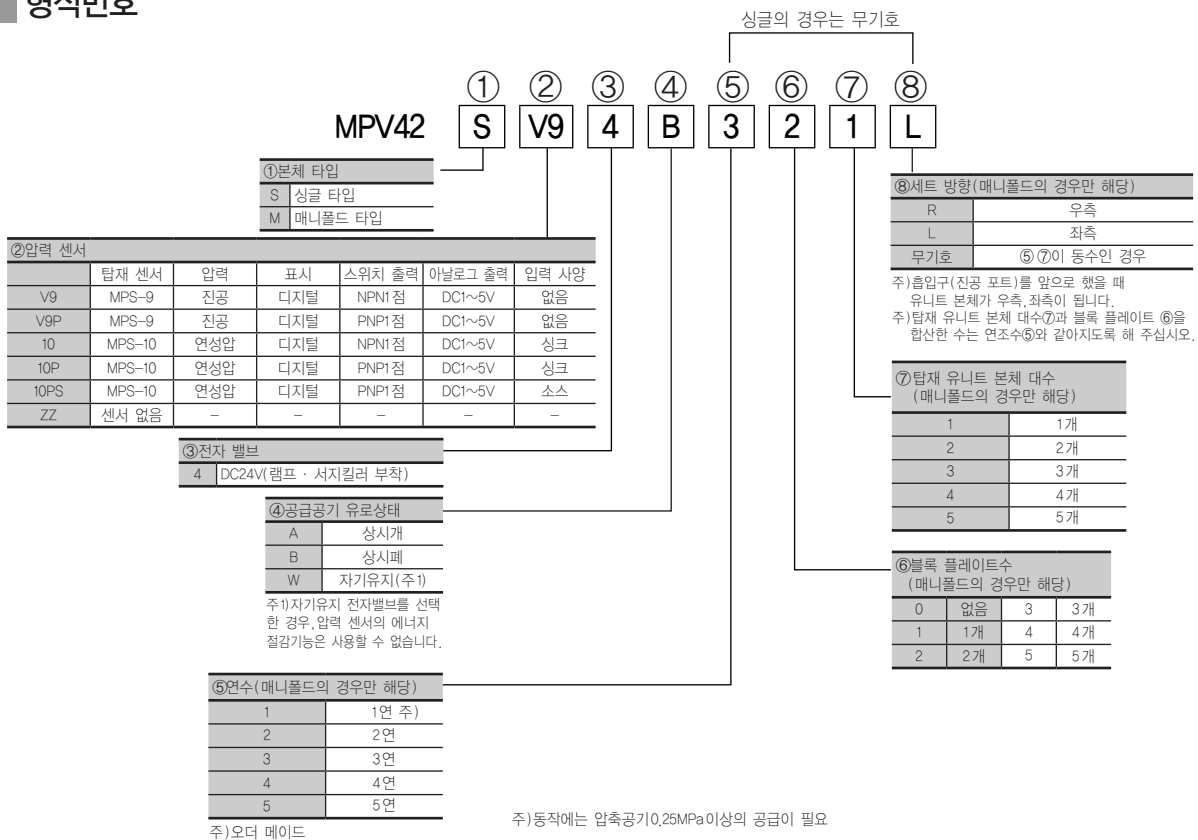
형식번호

싱글의 경우는 무기호

MPV42 ① S ② V9 ③ 4 ④ B ⑤ 3 ⑥ 2 ⑦ 1 ⑧ L

①본체 타입

| S | 싱글 타입 |
|---|---|
| M | 매니폴드 타입 |

②압력 센서

| | 탑재 센서 | 압력 | 표시 | 스위치 출력 | 아날로그 출력 | 입력 사양 |
|---|---|---|---|---|---|---|
| V9 | MPS-9 | 진공 | 디지털 | NPN1점 | DC1~5V | 없음 |
| V9P | MPS-9 | 진공 | 디지털 | PNP1점 | DC1~5V | 없음 |
| 10 | MPS-10 | 연성압 | 디지털 | NPN1점 | DC1~5V | 싱크 |
| 10P | MPS-10 | 연성압 | 디지털 | PNP1점 | DC1~5V | 싱크 |
| 10PS | MPS-10 | 연성압 | 디지털 | PNP1점 | DC1~5V | 소스 |
| ZZ | 센서 없음 | – | – | – | – | – |

③전자 밸브

| 4 | DC24V(램프 · 서지킬러 부착) |
|---|---|

④공급공기 유로상태

| A | 상시개 |
|---|---|
| B | 상시폐 |
| W | 자기유지(주1) |

주1)자기유지 전자밸브를 선택한 경우, 압력 센서의 에너지 절감기능은 사용할 수 없습니다.

⑤연수(매니폴드의 경우만 해당)

| 1 | 1연 주) |
|---|---|
| 2 | 2연 |
| 3 | 3연 |
| 4 | 4연 |
| 5 | 5연 |

주)오더 메이드

⑧세트 방향(매니폴드의 경우만 해당)

| R | 우측 |
|---|---|
| L | 좌측 |
| 무기호 | ⑤ ⑦이 동수인 경우 |

주)흡입구(진공 포트)를 앞으로 했을 때 유니트 본체가 우측, 좌측이 됩니다.
주)탑재 유니트 본체 대수⑦과 블록 플레이트 ⑥을 합산한 수는 연조수⑤와 같아지도록 해 주십시오.

⑦탑재 유니트 본체 대수 (매니폴드의 경우만 해당)

| 1 | 1개 |
|---|---|
| 2 | 2개 |
| 3 | 3개 |
| 4 | 4개 |
| 5 | 5개 |

⑥블록 플레이트수 (매니폴드의 경우만 해당)

| 0 | 없음 | 3 | 3개 |
|---|---|---|---|
| 1 | 1개 | 4 | 4개 |
| 2 | 2개 | 5 | 5개 |

주)동작에는 압축공기0.25MPa이상의 공급이 필요